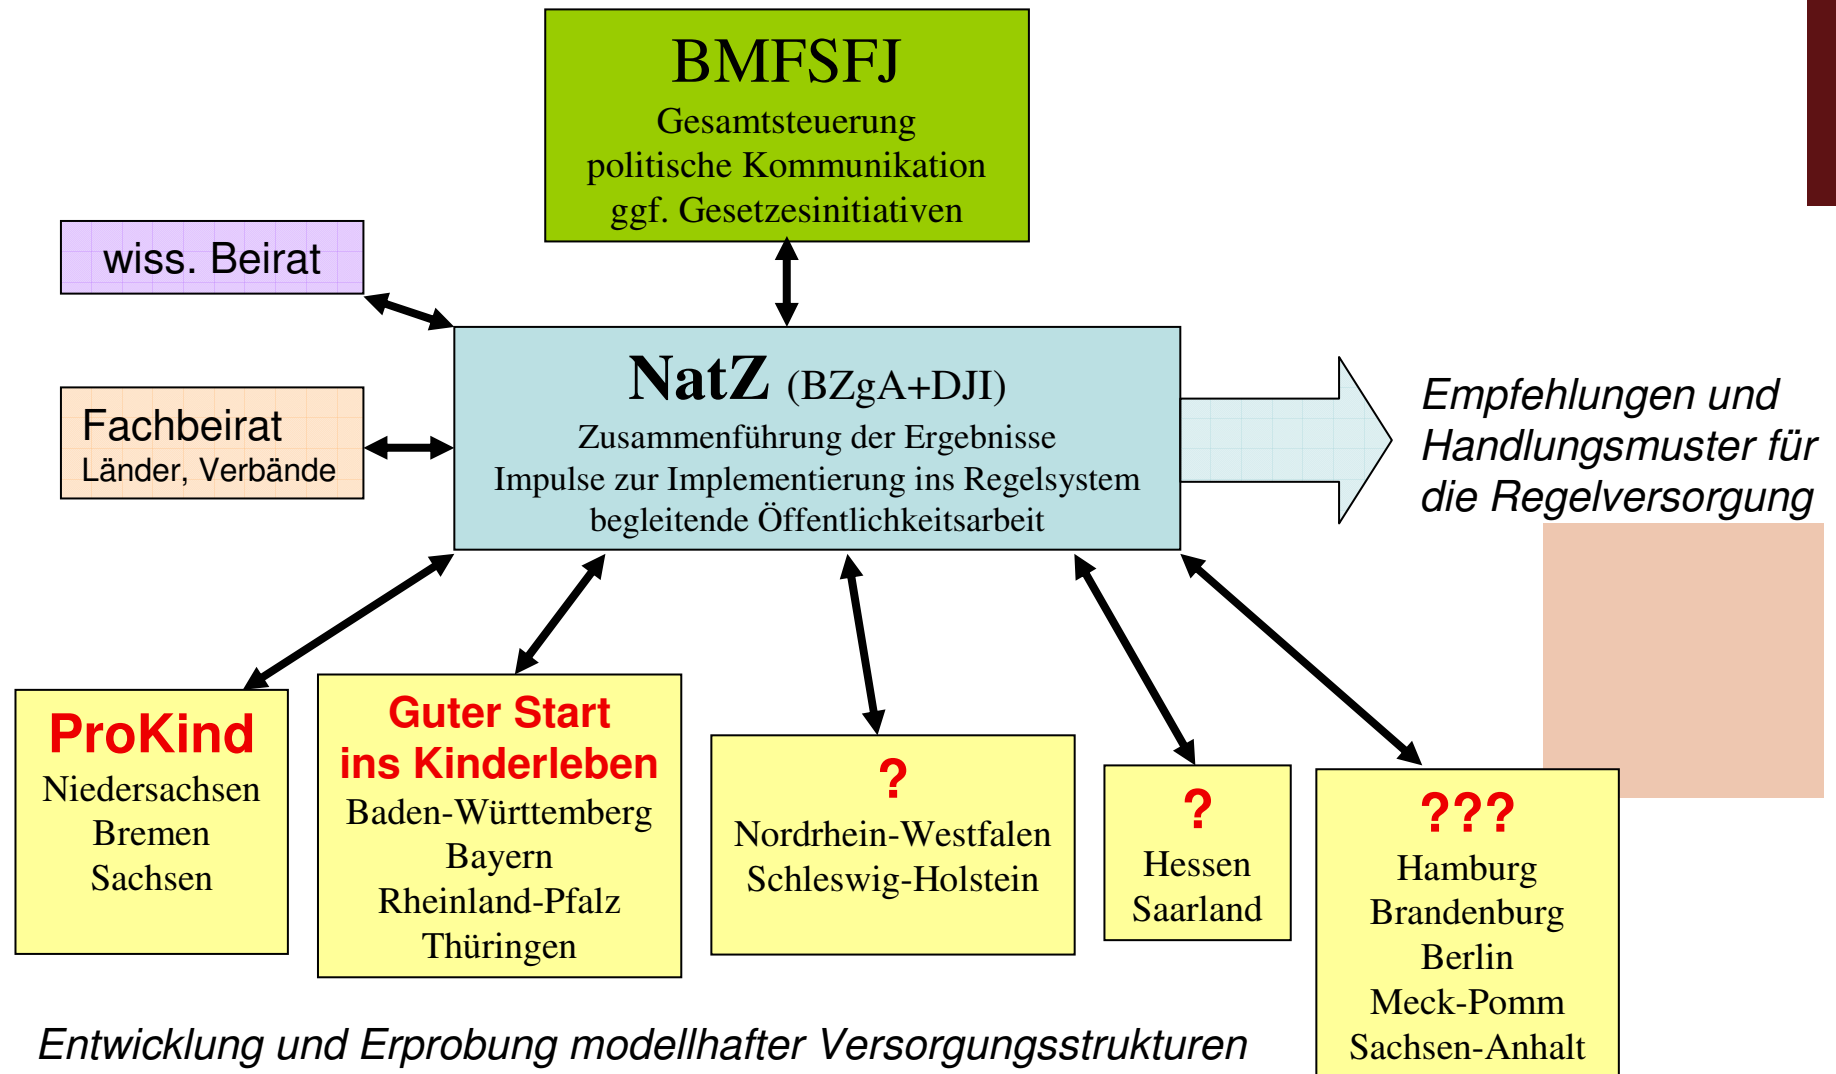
BMFSFJ
Gesamtsteuerung
politische Kommunikation
ggf. Gesetzesinitiativen

wiss. Beirat

Fachbeirat
Länder, Verbände

NatZ (BZgA+DJI)
Zusammenführung der Ergebnisse
Impulse zur Implementierung ins Regelsystem
begleitende Öffentlichkeitsarbeit

Empfehlungen und Handlungsmuster für die Regelversorgung

ProKind
Niedersachsen
Bremen
Sachsen

Guter Start ins Kinderleben
Baden-Württemberg
Bayern
Rheinland-Pfalz
Thüringen

?
Nordrhein-Westfalen
Schleswig-Holstein

?
Hessen
Saarland

???
Hamburg
Brandenburg
Berlin
Meck-Pomm
Sachsen-Anhalt

Entwicklung und Erprobung modellhafter Versorgungsstrukturen